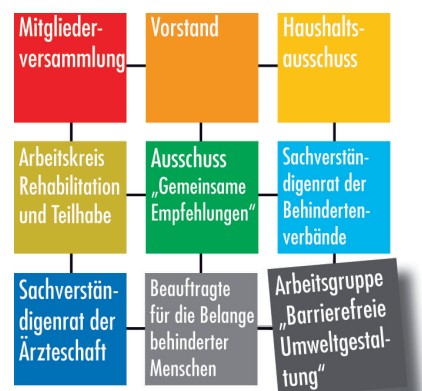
Mitgliederversammlung

Vorstand

Haushaltsausschuss

Arbeitskreis Rehabilitation und Teilhabe

Ausschuss „Gemeinsame Empfehlungen“

Sachverständigenrat der Behindertenverbände

Sachverständigenrat der Ärzteschaft

Beauftragte für die Belange behinderter Menschen

Arbeitsgruppe „Barrierefreie Umweltgestaltung“